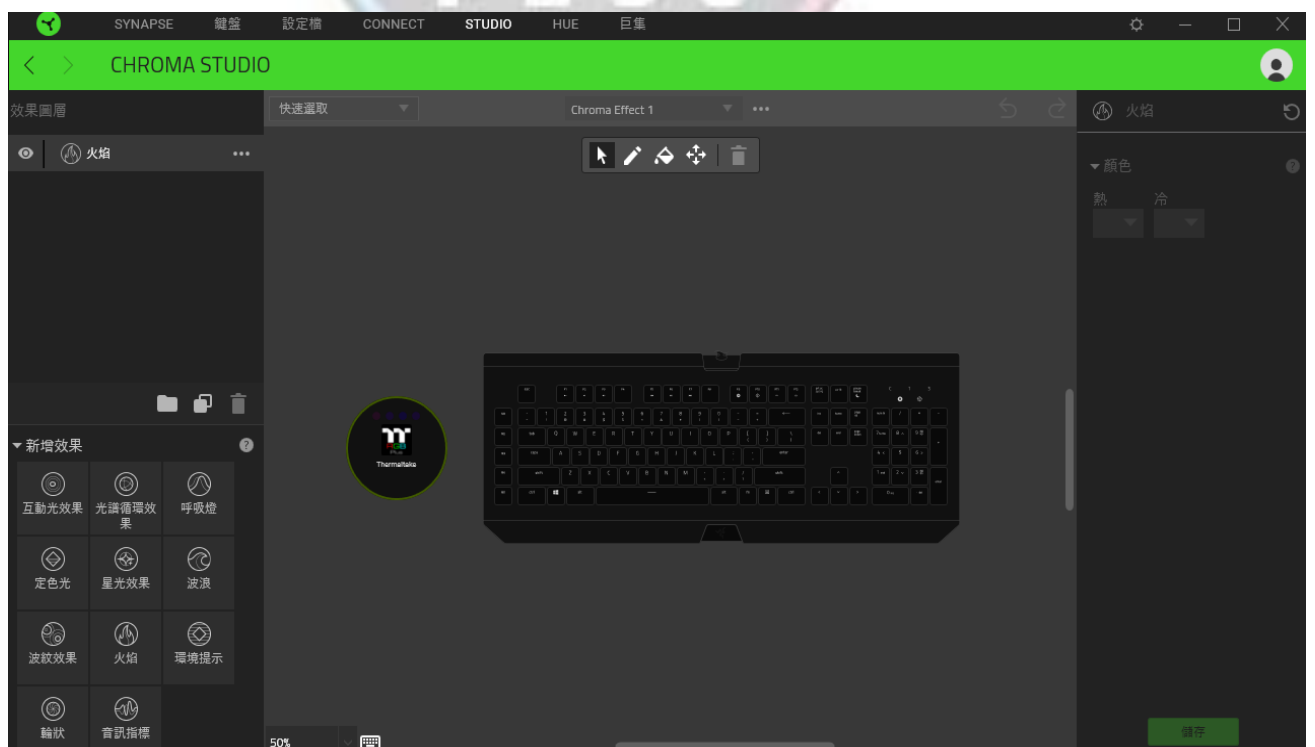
SYNAPSE 鍵盤 設定檔 CONNECT STUDIO HUE 巨集

CHROMA STUDIO

效果圖層

火焰

新增效果

互動光效果
光譜循環效果
呼吸燈
定色光
星光效果
波浪
波紋效果
火焰
環境提示
輪狀
音訊指標

快速選取

Chroma Effect 1

Thermaltake

50%

火焰

顏色

熱 冷

儲存